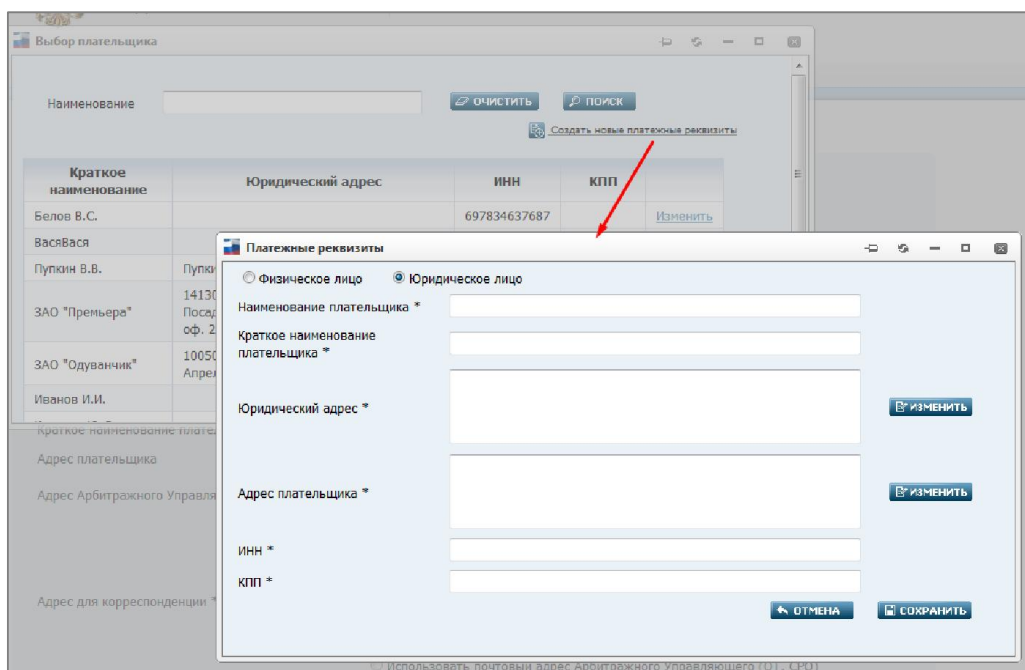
Выбор плательщика

Наименование

ОЧИСТИТЬ

ПОИСК

Создать новые платежные реквизиты

| Краткое наименование | Юридический адрес | ИНН | КПП | |
|---|---|---|---|---|
| Белов В.С. | | 697834637687 | | Изменить |
| ВасяВася | | | | |
| Пупкин В.В. | Пупкі | | | |
| ЗАО "Премьера" | 14130 Посад оф. 2 | | | |
| ЗАО "Одуванчик" | 10050 Апрел | | | |
| Иванов И.И. | | | | |

Краткое наименование плате

Адрес плательщика

Адрес Арбитражного Управля

Адрес для корреспонденции *

Платежные реквизиты

Физическое лицо

Юридическое лицо

Наименование плательщика *

Краткое наименование плательщика *

Юридический адрес *

ИЗМЕНИТЬ

Адрес плательщика *

ИЗМЕНИТЬ

ИНН *

КПП *

ОТМЕНА

СОХРАНИТЬ

Использовать почтовый адрес Арбитражного Управляющего (ОТ, СРО)